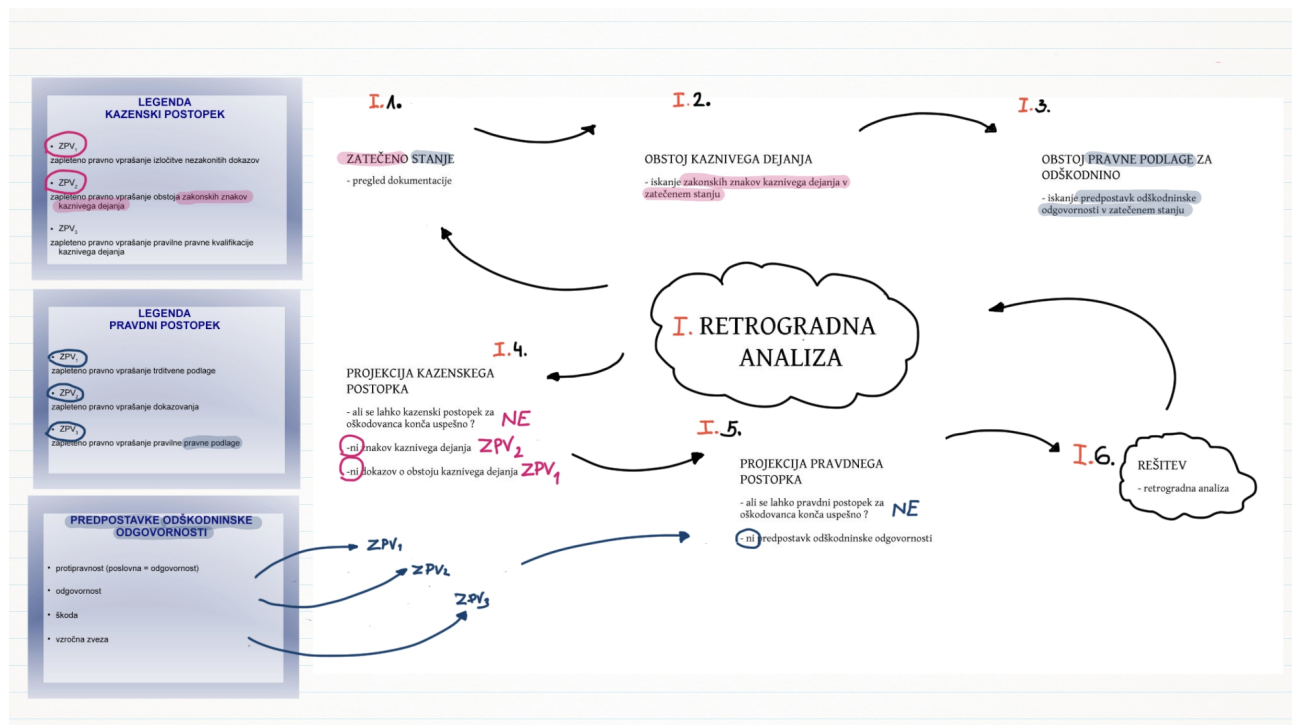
LEGENDA
KAZENSKI POSTOPEK

• $ZPV_1$
zapleteno pravno vprašanje izločitve nezakonitih dokazov

• $ZPV_2$
zapleteno pravno vprašanje obstoja zakonskih znakov kaznivega dejanja

• $ZPV_3$
zapleteno pravno vprašanje pravilne pravne kvalifikacije kaznivega dejanja

LEGENDA
PRAVDNI POSTOPEK

• $ZPV_1$
zapleteno pravno vprašanje trditvene podlage

• $ZPV_2$
zapleteno pravno vprašanje dokazovanja

• $ZPV_3$
zapleteno pravno vprašanje pravilne pravne podlage

PREDPOSTAVKE ODŠKODNINSKE ODGOVORNOSTI

• protipravnost (poslovna = odgovornost)
• odgovornost
• škoda
• vzročna zveza

$ZPV_1$
$ZPV_2$
$ZPV_3$

I.1.
ZATEČENO STANJE
- pregled dokumentacije

I.2.
OBSTOJ KAZNIVEGA DEJANJA
- iskanje zakonskih znakov kaznivega dejanja v zatečenem stanju

I.3.
OBSTOJ PRAVNE PODLAGE ZA ODŠKODNINO
- iskanje predpostavk odškodninske odgovornosti v zatečenem stanju

I. RETROGRADNA ANALIZA

I.4.
PROJEKCIJA KAZENSKEGA POSTOPKA
- ali se lahko kazenski postopek za oškodovanca konča uspešno ? NE
-ni znakov kaznivega dejanja $ZPV_2$
-ni dokazov o obstoju kaznivega dejanja $ZPV_1$

I.5.
PROJEKCIJA PRAVDNEGA POSTOPKA
- ali se lahko pravdni postopek za oškodovanca konča uspešno ? NE
- ni predpostavk odškodninske odgovornosti

I.6.
REŠITEV
- retrogradna analiza